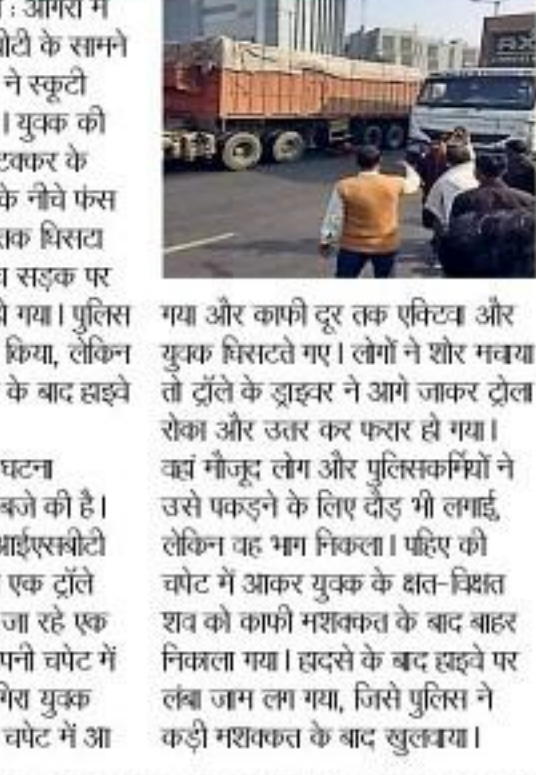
: आगरा में
बीटी के सामने
ने स्कूटी
। युवक की
टक्कर के
के नीचे फंस
तक घिसटा
सड़क पर
गया। पुलिस
किया, लेकिन
के बाद हाइवे

घटना
बजे की है।
आईएसबीटी
एक ट्रॉले
जा रहे एक
पनी चपेट में
गिरा युवक
चपेट में आ

गया और काफी दूर तक एक्टिवा और युवक घिसटते गए। लोगों ने शोर मचाया तो ट्रॉले के ड्राइवर ने आगे जाकर ट्रोला रोका और उतर कर फरार हो गया। वहां मौजूद लोग और पुलिसकर्मियों ने उसे पकड़ने के लिए दौड़ भी लगाई, लेकिन वह भाग निकला। पहिए की चपेट में आकर युवक के क्षत-विक्षत शव को काफी मशक्कत के बाद बाहर निकाला गया। हादसे के बाद हाइवे पर लंबा जाम लग गया, जिसे पुलिस ने कड़ी मशक्कत के बाद खुलवाया।